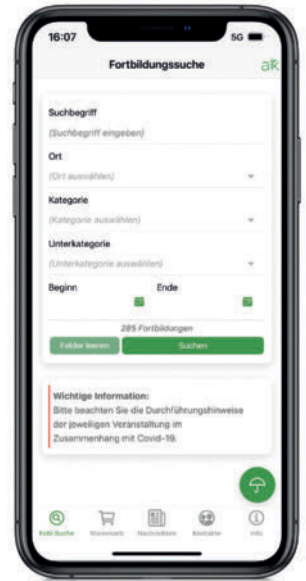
16:07
5G

Fortbildungssuche
ak

Suchbegriff
(Suchbegriff eingeben)

Ort
(Ort auswählen)

Kategorie
(Kategorie auswählen)

Unterkategorie
(Unterkategorie auswählen)

Beginn
Ende

285 Fortbildungen

Felder leeren
Suchen

Wichtige Information:
Bitte beachten Sie die Durchführungshinweise der jeweiligen Veranstaltung im Zusammenhang mit Covid-19.

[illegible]
Warenkorb
Nachrichten
Kontakte
Info